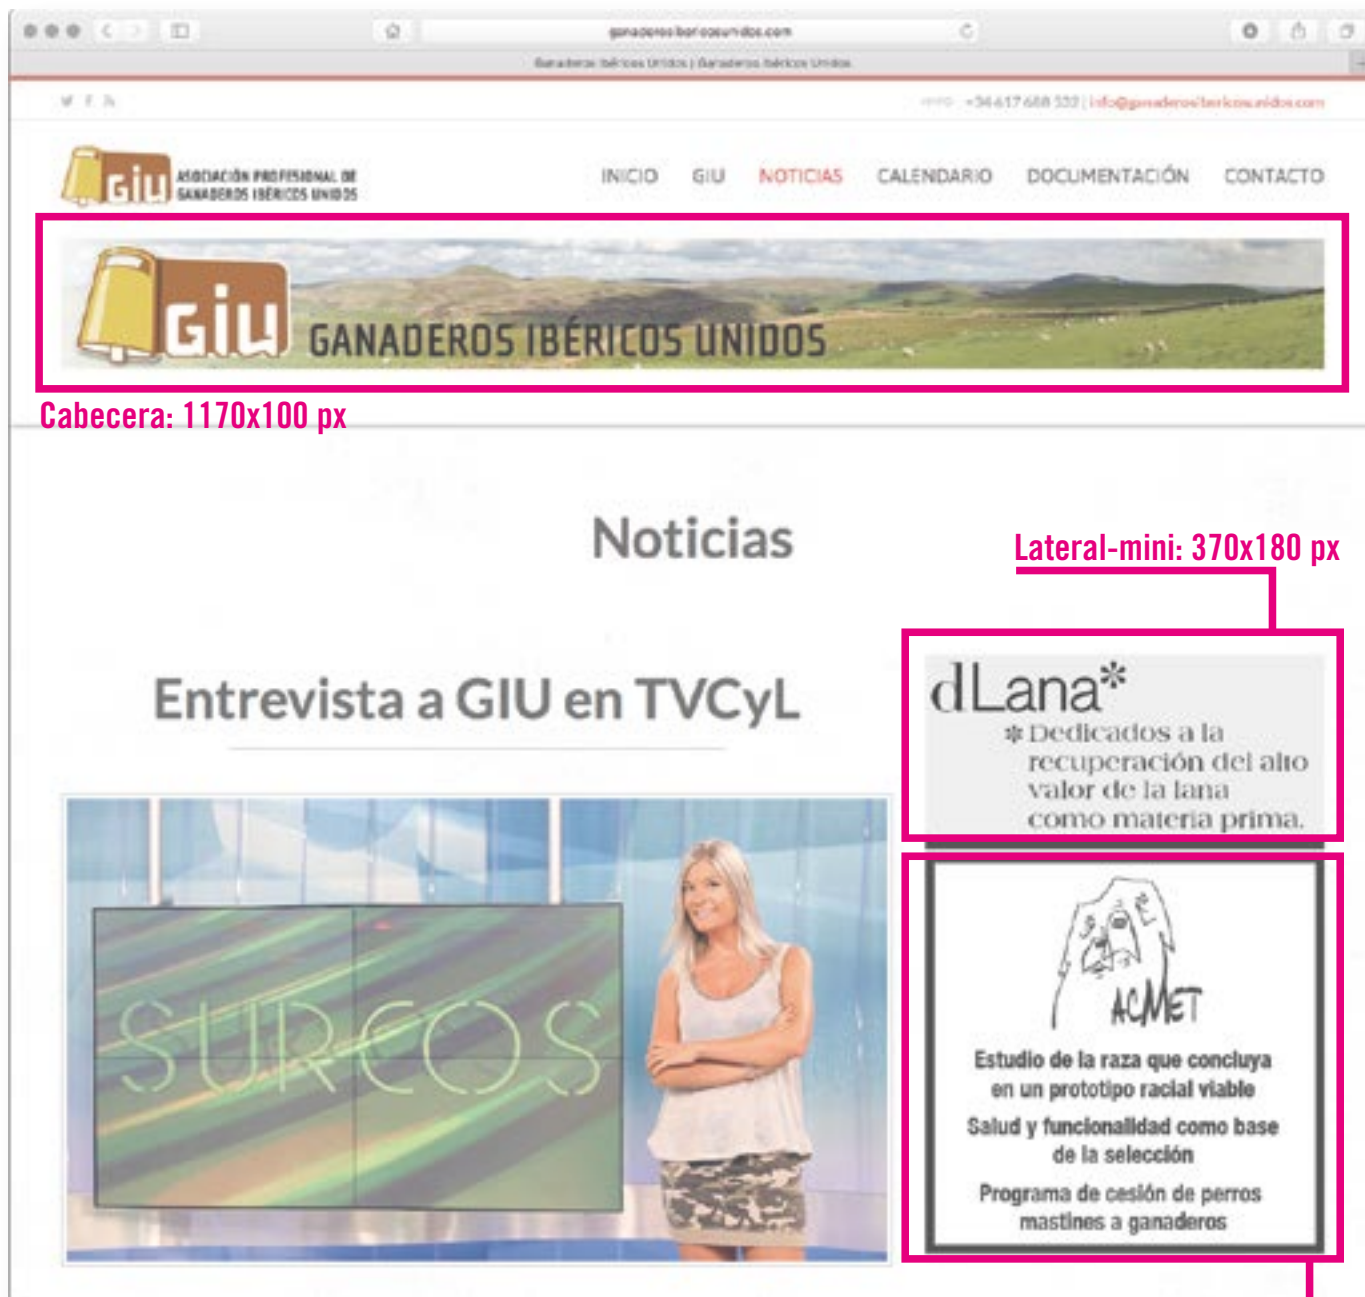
ganaderosibericosunidos.com

Ganaderos Ibéricos Unidos | Ganaderos Ibéricos Unidos

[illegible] +34 617 688 532 | info@ganaderosibericosunidos.com

GIU ASOCIACIÓN PROFESIONAL DE GANADEROS IBÉRICOS UNIDOS

INICIO GIU NOTICIAS CALENDARIO DOCUMENTACIÓN CONTACTO

GIU GANADEROS IBÉRICOS UNIDOS

Cabecera: 1170x100 px

Noticias

Lateral-mini: 370x180 px

Entrevista a GIU en TVCyL

SURCOS

dLana*
* Dedicados a la recuperación del alto valor de la lana como materia prima.

ACMET
Estudio de la raza que concluya en un prototipo racial viable
Salud y funcionalidad como base de la selección
Programa de cesión de perros mastines a ganaderos